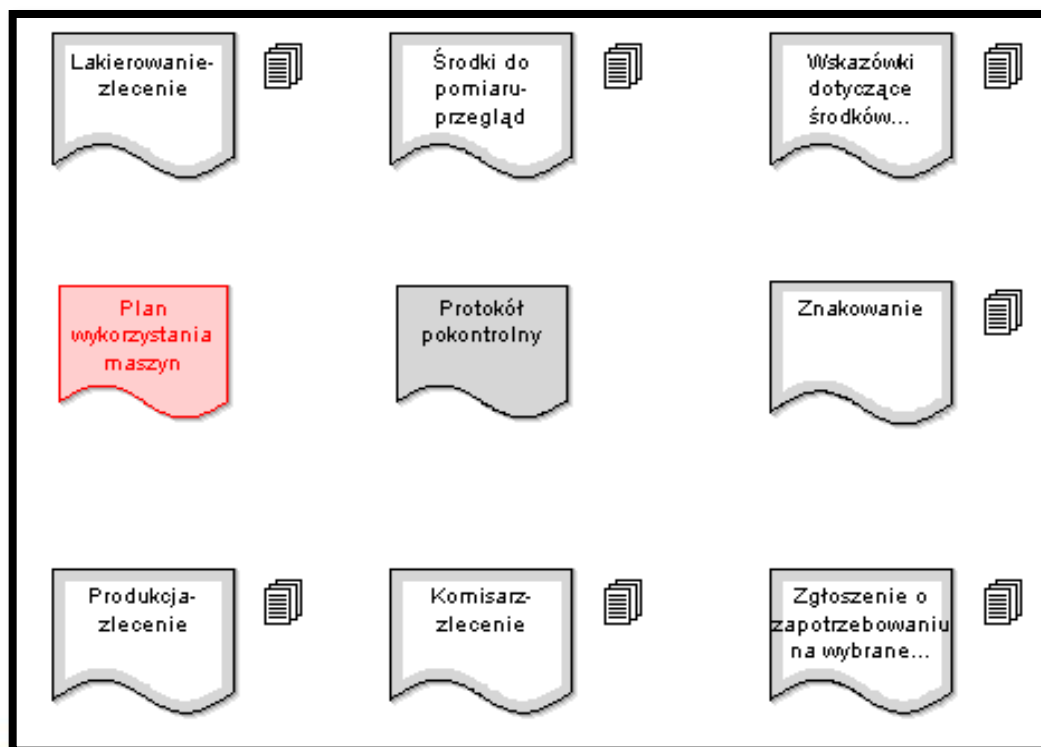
Lakierowanie-zlecenie

Środki do pomiaru-przegląd

Wskazówki dotyczące środków...

Plan wykorzystania maszyn

Protokół pokontrolny

Znakowanie

Produkcja-zlecenie

Komisarz-zlecenie

Zgłoszenie o zapotrzebowaniu na wybrane...